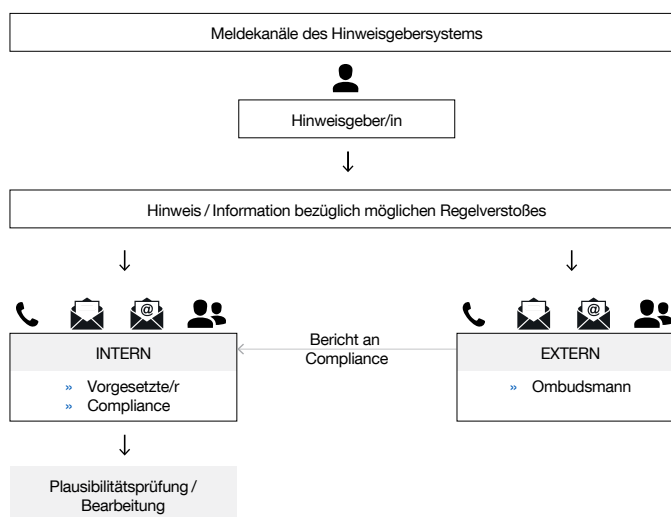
Meldekanäle des Hinweisgebersystems

Hinweisgeber/in

↓

Hinweis / Information bezüglich möglichen Regelverstoßes

↓

↓

INTERN

» Vorgesetzte/r
» Compliance

Bericht an Compliance

EXTERN

» Ombudsmann

↓

Plausibilitätsprüfung / Bearbeitung